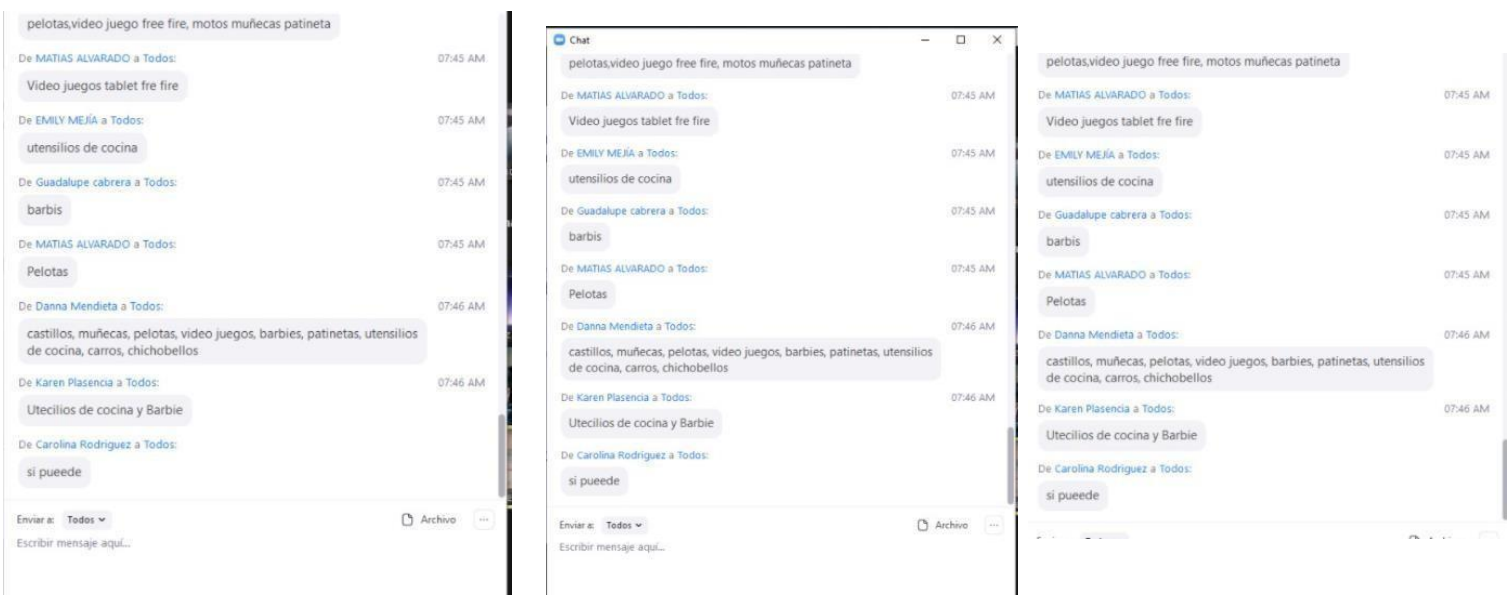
pelotas,video juego free fire, motos muñecas patineta

De MATIAS ALVARADO a Todos: 07:45 AM

Video juegos tablet fre fire

De EMILY MEJÍA a Todos: 07:45 AM

utensilios de cocina

De Guadalupe cabrera a Todos: 07:45 AM

barbis

De MATIAS ALVARADO a Todos: 07:45 AM

Pelotas

De Danna Mendieta a Todos: 07:46 AM

castillos, muñecas, pelotas, video juegos, barbies, patinetas, utensilios de cocina, carros, chichobellos

De Karen Plasencia a Todos: 07:46 AM

Utecilios de cocina y Barbie

De Carolina Rodriguez a Todos:

si pueede

Enviar a: Todos

Archivo

Escribir mensaje aquí...

Chat

pelotas,video juego free fire, motos muñecas patineta

De MATIAS ALVARADO a Todos: 07:45 AM

Video juegos tablet fre fire

De EMILY MEJÍA a Todos: 07:45 AM

utensilios de cocina

De Guadalupe cabrera a Todos: 07:45 AM

barbis

De MATIAS ALVARADO a Todos: 07:45 AM

Pelotas

De Danna Mendieta a Todos: 07:46 AM

castillos, muñecas, pelotas, video juegos, barbies, patinetas, utensilios de cocina, carros, chichobellos

De Karen Plasencia a Todos: 07:46 AM

Utecilios de cocina y Barbie

De Carolina Rodriguez a Todos:

si pueede

Enviar a: Todos

Archivo

Escribir mensaje aquí...

pelotas,video juego free fire, motos muñecas patineta

De MATIAS ALVARADO a Todos: 07:45 AM

Video juegos tablet fre fire

De EMILY MEJÍA a Todos: 07:45 AM

utensilios de cocina

De Guadalupe cabrera a Todos: 07:45 AM

barbis

De MATIAS ALVARADO a Todos: 07:45 AM

Pelotas

De Danna Mendieta a Todos: 07:46 AM

castillos, muñecas, pelotas, video juegos, barbies, patinetas, utensilios de cocina, carros, chichobellos

De Karen Plasencia a Todos: 07:46 AM

Utecilios de cocina y Barbie

De Carolina Rodriguez a Todos:

si pueede

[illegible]